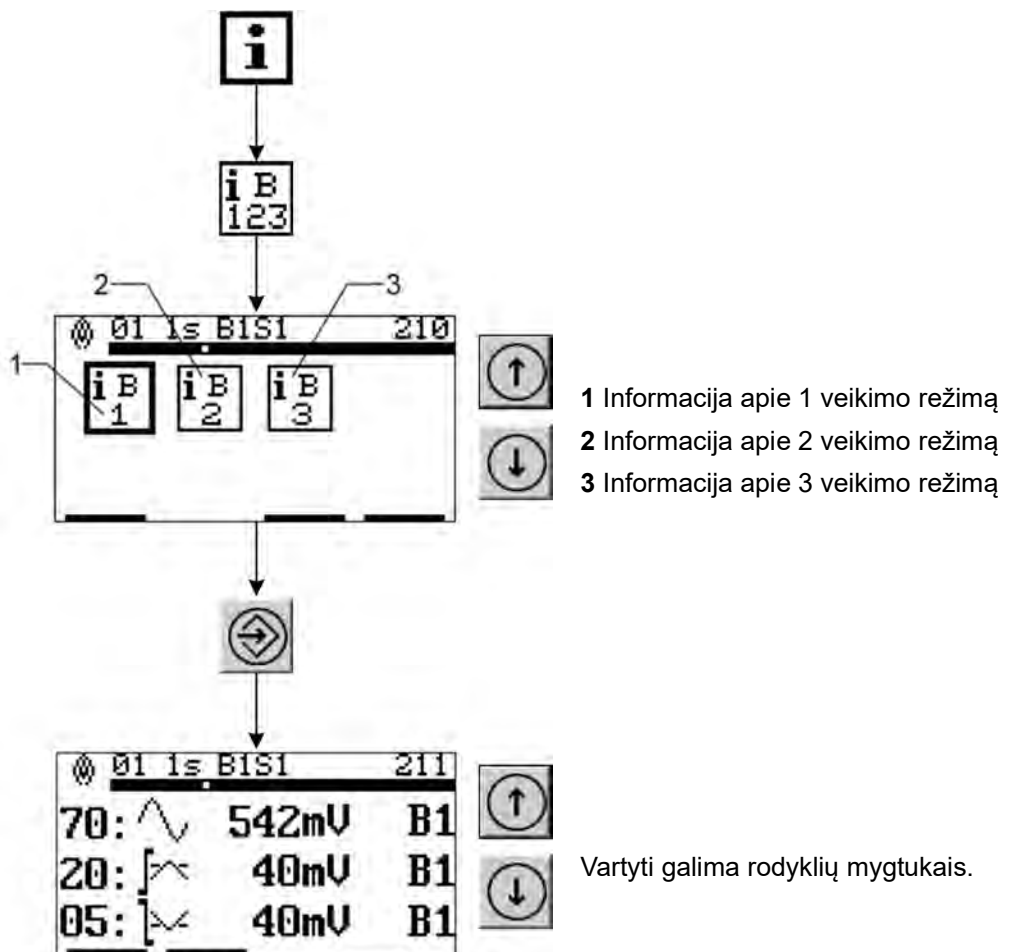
i

i B
123

2 3

01 1s B1S1 210

1

i B
1

i B
2

i B
3

**1** Informacija apie 1 veikimo režimą
**2** Informacija apie 2 veikimo režimą
**3** Informacija apie 3 veikimo režimą

01 1s B1S1 211
70: 542mV B1
20: 40mV B1
05: 40mV B1

Vartyti galima rodyklių mygtukais.